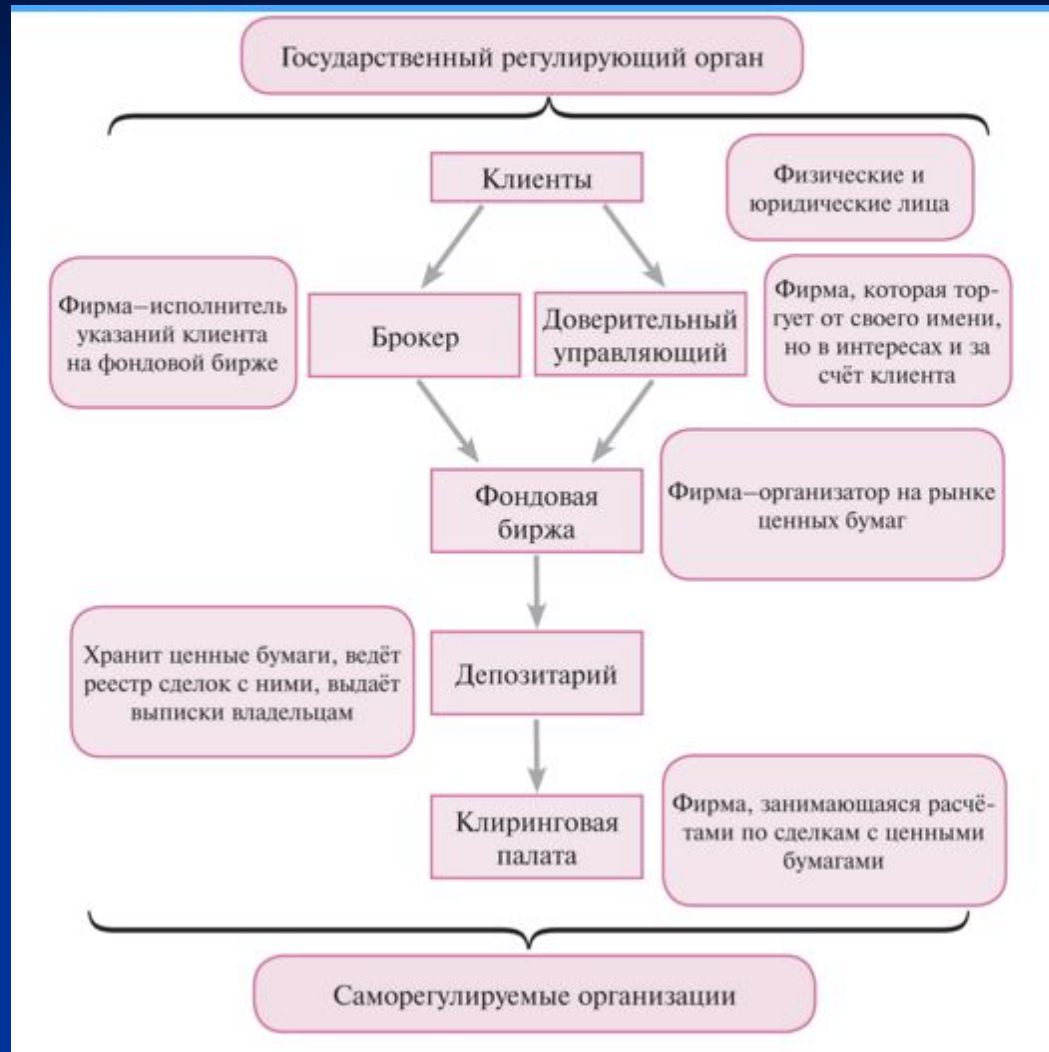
Государственный регулирующий орган

Клиенты

Физические и юридические лица

Фирма–исполнитель указаний клиента на фондовой бирже

Брокер

Доверительный управляющий

Фирма, которая торгует от своего имени, но в интересах и за счёт клиента

Фондовая биржа

Фирма–организатор на рынке ценных бумаг

Хранит ценные бумаги, ведёт реестр сделок с ними, выдаёт выписки владельцам

Депозитарий

Клиринговая палата

Фирма, занимающаяся расчётами по сделкам с ценными бумагами

Саморегулируемые организации